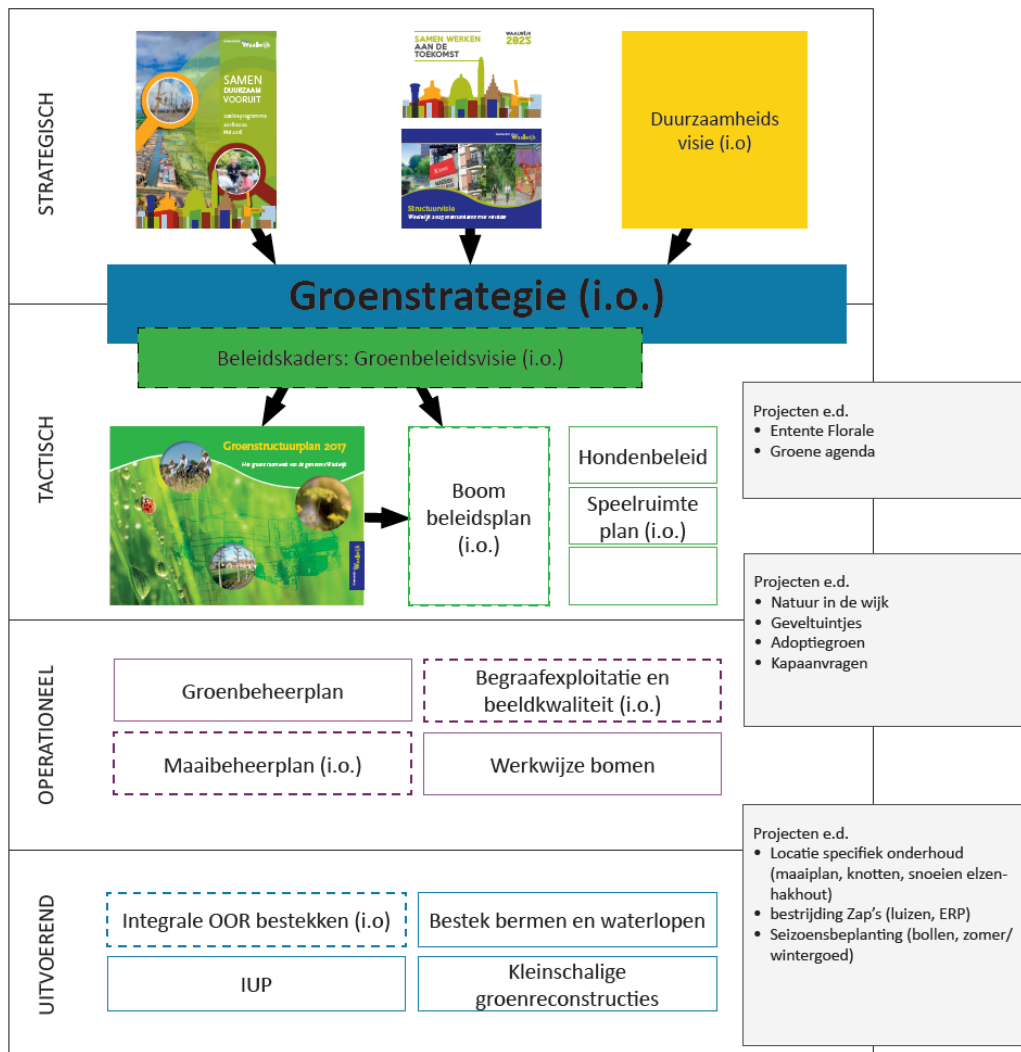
STRATEGISCH

SAMEN DUURZAAM VOORUIT

SAMEN WERKEN AAN DE TOEKOMST

WAALWIJK 2025

Structuurvisie

Duurzaamheids visie (i.o)

Groenstrategie (i.o.)

TACTISCH

Beleidskaders: Groenbeleidsvisie (i.o.)

Groenstructuurplan 2017

Boom beleidsplan (i.o.)

Hondenbeleid

Speelruimte plan (i.o.)

Projecten e.d.
• Entente Florale
• Groene agenda

Projecten e.d.
• Natuur in de wijk
• Geveltuintjes
• Adoptiegroen
• Kapaanvragen

OPERATIONEEL

Groenbeheerplan

Begraafexploitatie en beeldkwaliteit (i.o.)

Maaibeheerplan (i.o.)

Werkwijze bomen

Projecten e.d.
• Locatie specifiek onderhoud (maaiplan, knotten, snoeien elzenhakhout)
• bestrijding Zap's (luizen, ERP)
• Seizoensbeplanting (bollen, zomer/ wintergoed)

UITVOEREND

Integrale OOR bestekken (i.o)

Bestek bermen en waterlopen

IUP

Kleinschalige groenreconstructies